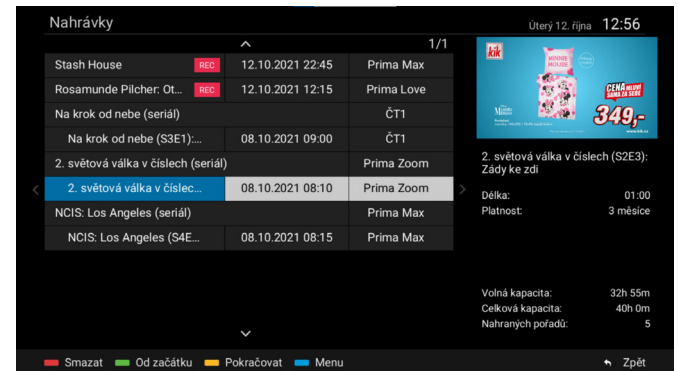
Nahrávky

Úterý 12. října 12:56

1/1

| | | |
|---|---|---|
| Stash House REC | 12.10.2021 22:45 | Prima Max |
| Rosamunde Pilcher: Ot... REC | 12.10.2021 12:15 | Prima Love |
| Na krok od nebe (seriál) | | ČT1 |
| Na krok od nebe (S3E1):... | 08.10.2021 09:00 | ČT1 |
| 2. světová válka v číslech (seriál) | | Prima Zoom |
| 2. světová válka v číslec... | 08.10.2021 08:10 | Prima Zoom |
| NCIS: Los Angeles (seriál) | | Prima Max |
| NCIS: Los Angeles (S4E... | 08.10.2021 08:15 | Prima Max |

kik

MINNIE MOUSE

CENA MLUVÍ SAMA ZA SEBE

349,-

www.kik.cz

2. světová válka v číslech (S2E3): Zády ke zdi

Délka: 01:00
Platnost: 3 měsíce

Volná kapacita: 32h 55m
Celková kapacita: 40h 0m
Nahraných pořadů: 5

Smazat Od začátku Pokračovat Menu

Zpět